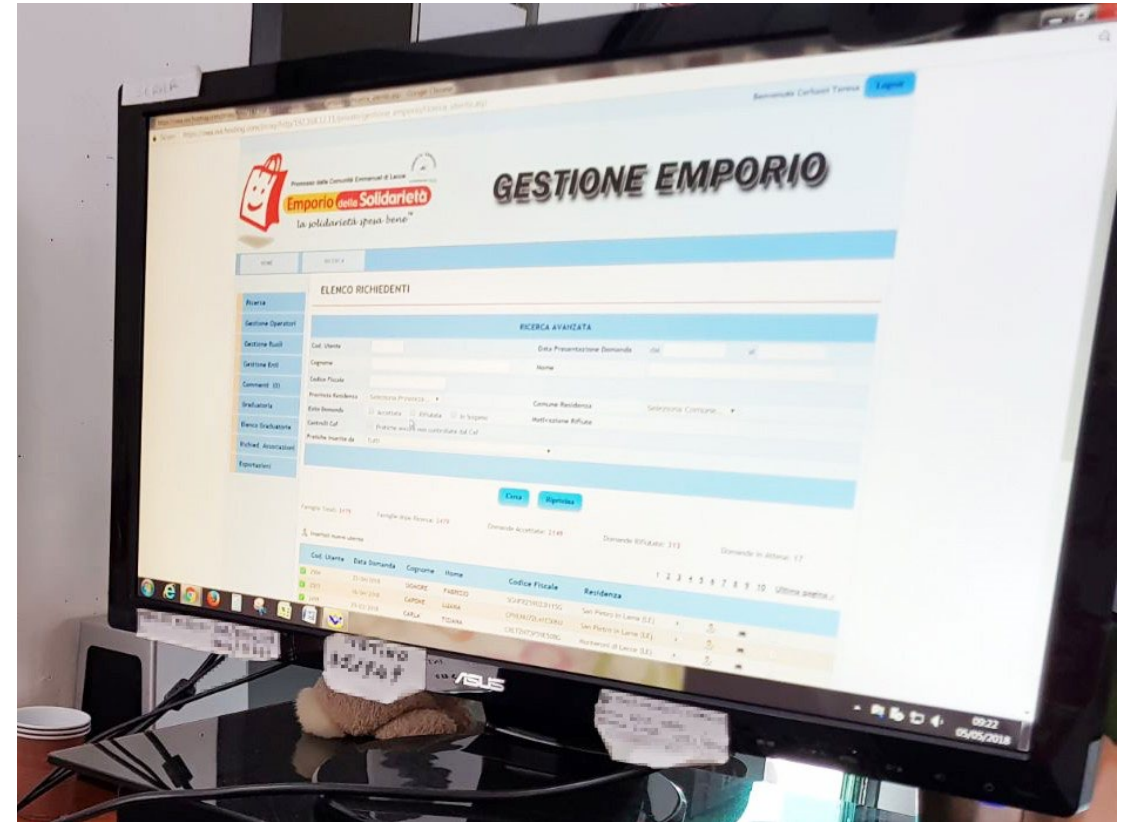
Benvenuto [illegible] Logout

Promosso dalla Comunità Emmanuel di Lecce

Emporio della Solidarietà

la solidarietà spesa bene

GESTIONE EMPORIO

HOME RICERCA

Ricerca
Gestione Operatori
Gestione Ruoli
Gestione Enti
Commenti
Graduatoria
Elenco Graduatoria
Richied. Associazioni
Esportazioni

ELENCO RICHIEDENTI

RICERCA AVANZATA

Cod. Utente
Data Presentazione Domanda dal al
Cognome
Nome
Codice Fiscale
Provincia Residenza Seleziona Provincia...
Comune Residenza Seleziona Comune...
Esito Domanda Accettate Rifiutate In Sospeso
Motivazione Rifiuto
Controlli Caf Pratiche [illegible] non controllate dal Caf
Pratiche Inserite da Tutti

Cerca Ripristina

Famiglie Totali: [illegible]
Famiglie dopo Ricerca: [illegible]
Domande Accettate: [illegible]
Domande Rifiutate: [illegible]
Domande in Attesa: 17

Inserisci nuovo utente

1 2 3 4 5 6 7 8 9 10 Ultima pagina

| Cod. Utente | Data Domanda | Cognome | Nome | Codice Fiscale | Residenza |
|---|---|---|---|---|---|
| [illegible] | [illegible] | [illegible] | FABRIZIO | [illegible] | San Pietro in Lama (LE) |
| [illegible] | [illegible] | CAPONE | LUANA | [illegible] | San Pietro in Lama (LE) |
| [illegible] | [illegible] | CARLA | TIZIANA | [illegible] | Monteroni di Lecce (LE) |

VETRO
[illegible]

ASUS

09:22
05/05/2018